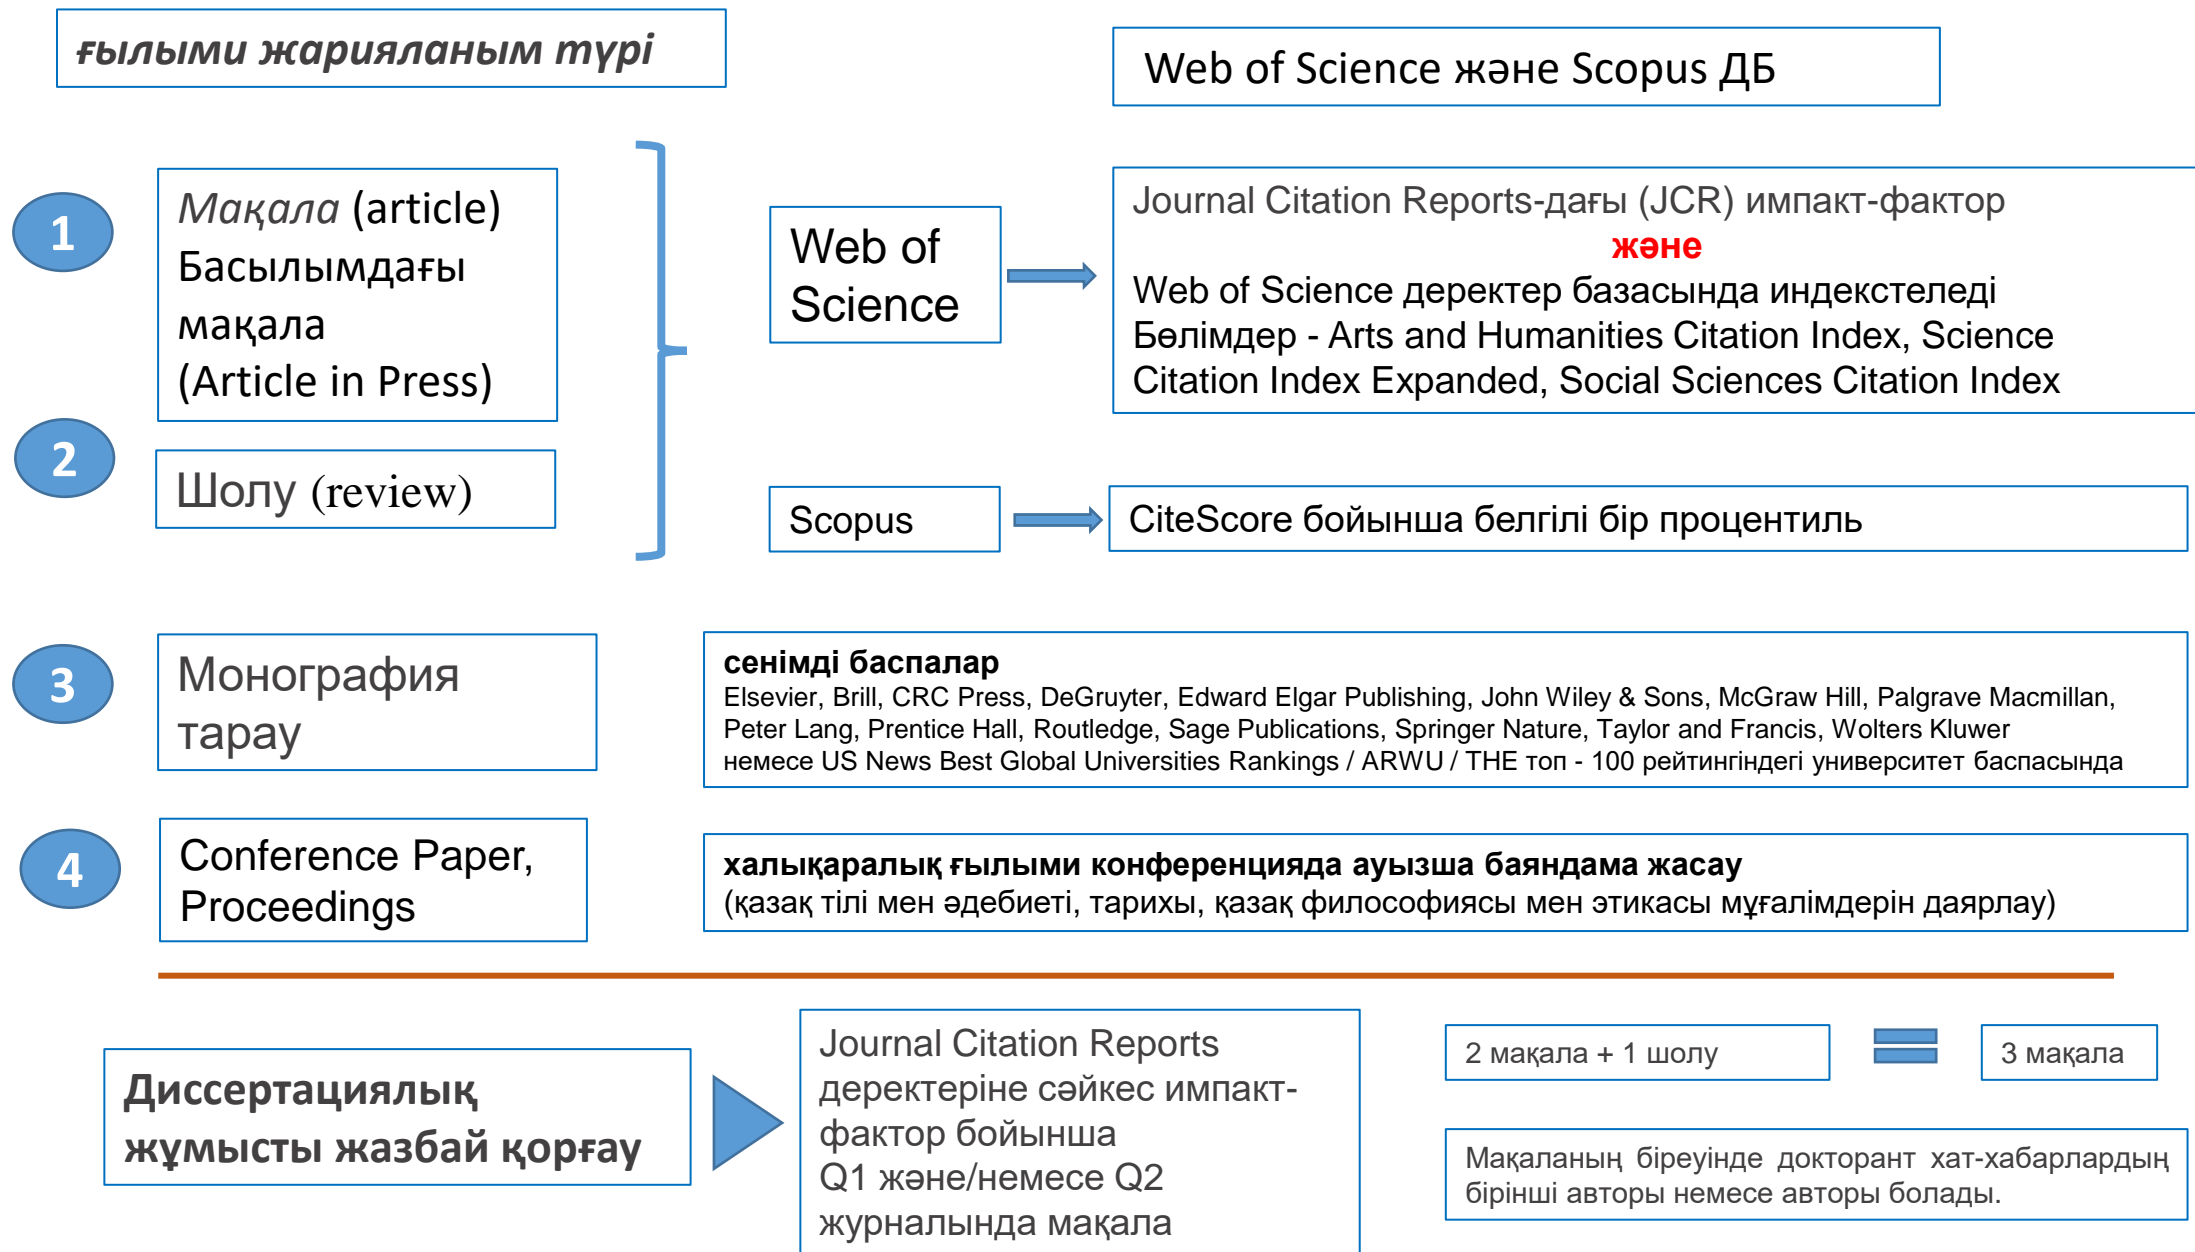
ғылыми жарияланым түрі

Web of Science және Scopus ДБ

1

Мақала (article) Басылымдағы мақала (Article in Press)

2

Шолу (review)

Web of Science

Journal Citation Reports-дағы (JCR) импакт-фактор

және

Web of Science деректер базасында индекстеледі Бөлімдер - Arts and Humanities Citation Index, Science Citation Index Expanded, Social Sciences Citation Index

Scopus

CiteScore бойынша белгілі бір процентиль

3

Монография тарау

сенімді баспалар
Elsevier, Brill, CRC Press, DeGruyter, Edward Elgar Publishing, John Wiley & Sons, McGraw Hill, Palgrave Macmillan, Peter Lang, Prentice Hall, Routledge, Sage Publications, Springer Nature, Taylor and Francis, Wolters Kluwer немесе US News Best Global Universities Rankings / ARWU / THE топ - 100 рейтингіндегі университет баспасында

4

Conference Paper, Proceedings

халықаралық ғылыми конференцияда ауызша баяндама жасау
(қазақ тілі мен әдебиеті, тарихы, қазақ философиясы мен этикасы мұғалімдерін даярлау)

Диссертациялық жұмысты жазбай қорғау

Journal Citation Reports деректеріне сәйкес импакт-фактор бойынша Q1 және/немесе Q2 журналында мақала

2 мақала + 1 шолу

3 мақала

Мақаланың біреуінде докторант хат-хабарлардың бірінші авторы немесе авторы болады.